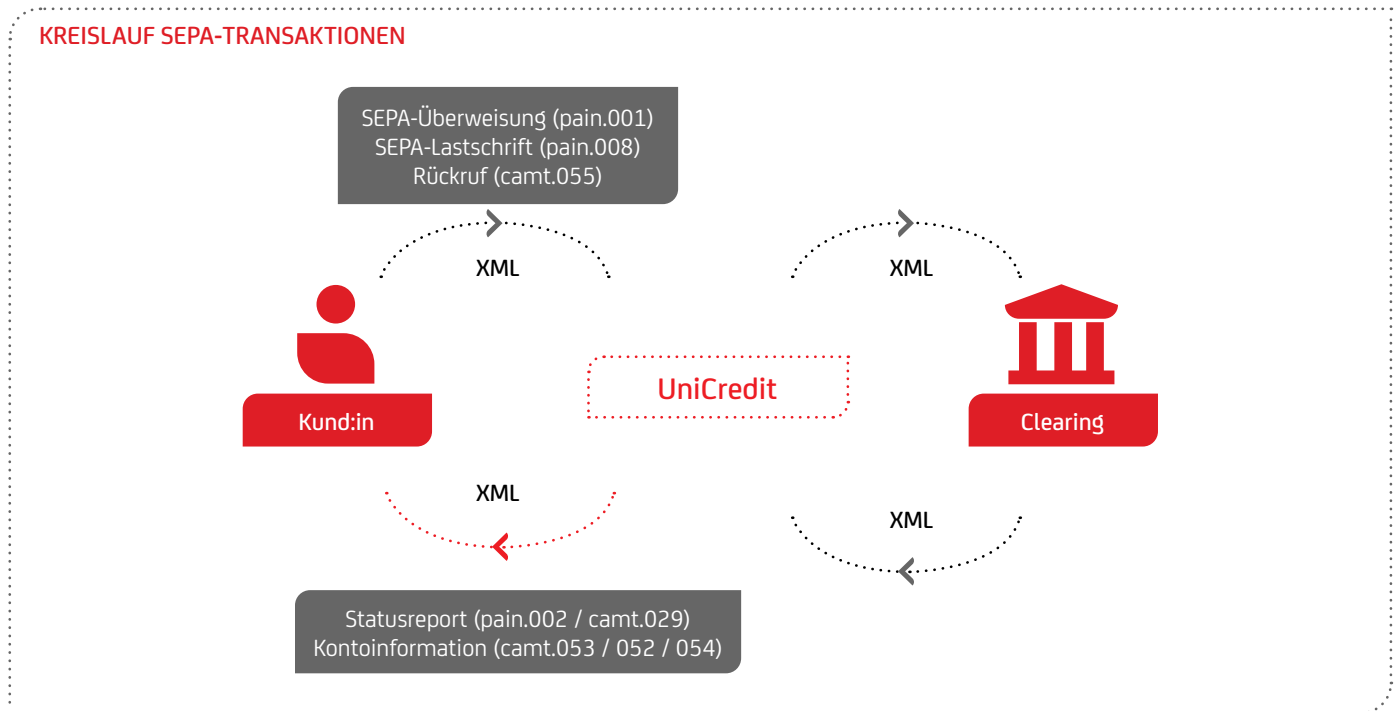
KREISLAUF SEPA-TRANSAKTIONEN

SEPA-Überweisung (pain.001)
SEPA-Lastschrift (pain.008)
Rückruf (camt.055)

XML

XML

Kund:in

UniCredit

Clearing

XML

XML

Statusreport (pain.002 / camt.029)
Kontoinformation (camt.053 / 052 / 054)